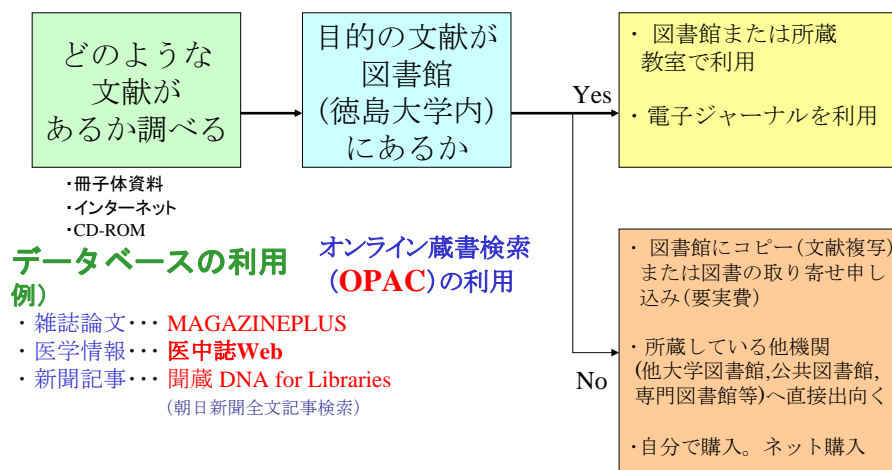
どのような文献があるか調べる

・冊子体資料
・インターネット
・CD-ROM

目的の文献が図書館(徳島大学内)にあるか

Yes

・図書館または所蔵教室で利用

・電子ジャーナルを利用

No

・図書館にコピー(文献複写)または図書の取り寄せ申し込み(要実費)

・所蔵している他機関(他大学図書館,公共図書館,専門図書館等)へ直接出向く

・自分で購入。ネット購入

データベースの利用
例)
・雑誌論文・・・ MAGAZINEPLUS
・医学情報・・・ 医中誌Web
・新聞記事・・・ 聞蔵 DNA for Libraries
(朝日新聞全文記事検索)

オンライン蔵書検索
(OPAC)の利用